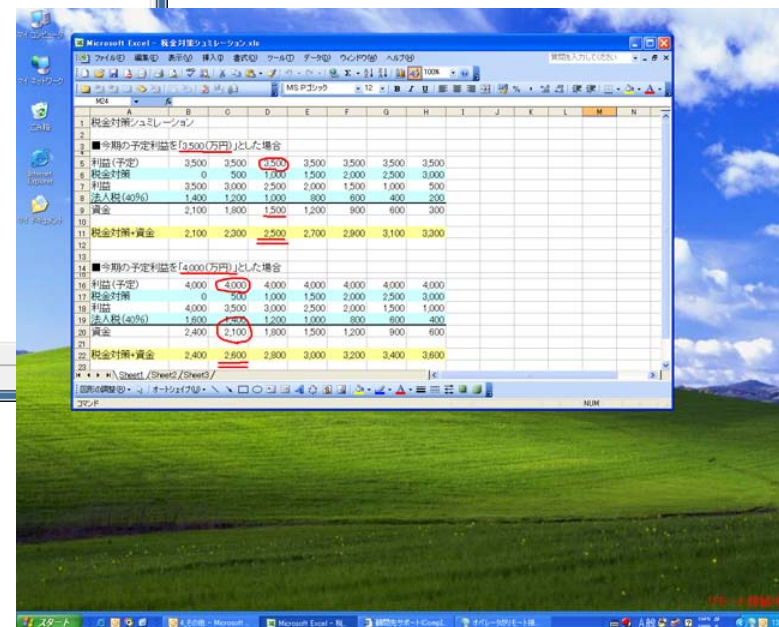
Microsoft Excel - 税金対策シュミレーション.xls

ファイル(F) 編集(E) 表示(V) 挿入(I) 書式(O) ツール(T) データ(D) ウィンドウ(W) ヘルプ(H)

質問を入力してください

MS Pゴシック 12 100%

M24

|  | A | B | C | D | E | F | G | H |
|---|---|---|---|---|---|---|---|---|
| 1 | 税金対策シュミレーション |  |  |  |  |  |  |  |
| 2 |  |  |  |  |  |  |  |  |
| 3 | ■今期の予定利益を「3,500(万円)」とした場合 |  |  |  |  |  |  |  |
| 4 |  |  |  |  |  |  |  |  |
| 5 | 利益(予定) | 3,500 | 3,500 | 3,500 | 3,500 | 3,500 | 3,500 | 3,500 |
| 6 | 税金対策 | 0 | 500 | 1,000 | 1,500 | 2,000 | 2,500 | 3,000 |
| 7 | 利益 | 3,500 | 3,000 | 2,500 | 2,000 | 1,500 | 1,000 | 500 |
| 8 | 法人税(40%) | 1,400 | 1,200 | 1,000 | 800 | 600 | 400 | 200 |
| 9 | 資金 | 2,100 | 1,800 | 1,500 | 1,200 | 900 | 600 | 300 |
| 10 |  |  |  |  |  |  |  |  |
| 11 | 税金対策+資金 | 2,100 | 2,300 | 2,500 | 2,700 | 2,900 | 3,100 | 3,300 |
| 12 |  |  |  |  |  |  |  |  |
| 13 |  |  |  |  |  |  |  |  |
| 14 | ■今期の予定利益を「4,000(万円)」とした場合 |  |  |  |  |  |  |  |
| 15 |  |  |  |  |  |  |  |  |
| 16 | 利益(予定) | 4,000 | 4,000 | 4,000 | 4,000 | 4,000 | 4,000 | 4,000 |
| 17 | 税金対策 | 0 | 500 | 1,000 | 1,500 | 2,000 | 2,500 | 3,000 |
| 18 | 利益 | 4,000 | 3,500 | 3,000 | 2,500 | 2,000 | 1,500 | 1,000 |
| 19 | 法人税(40%) | 1,600 | 1,400 | 1,200 | 1,000 | 800 | 600 | 400 |
| 20 | 資金 | 2,400 | 2,100 | 1,800 | 1,500 | 1,200 | 900 | 600 |
| 21 |  |  |  |  |  |  |  |  |
| 22 | 税金対策+資金 | 2,400 | 2,600 | 2,800 | 3,000 | 3,200 | 3,400 | 3,600 |

Sheet1 / Sheet2 / Sheet3

図形の調整(R) オートシェイプ(U)

コマンド NUM

スタート